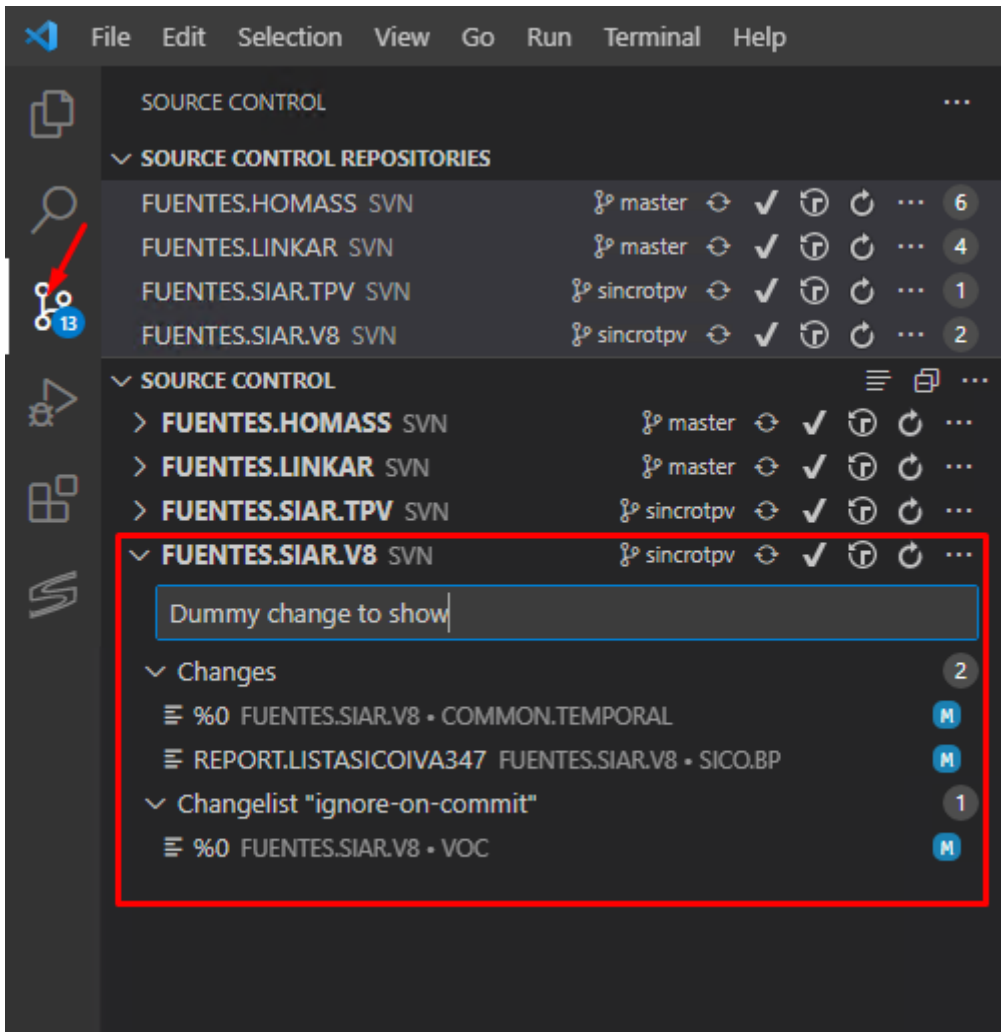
File Edit Selection View Go Run Terminal Help

13

SOURCE CONTROL ...

SOURCE CONTROL REPOSITORIES

FUENTES.HOMASS SVN master ... 6
FUENTES.LINKAR SVN master ... 4
FUENTES.SIAR.TPV SVN sincrotpv ... 1
FUENTES.SIAR.V8 SVN sincrotpv ... 2

SOURCE CONTROL ...

FUENTES.HOMASS SVN master ...
FUENTES.LINKAR SVN master ...
FUENTES.SIAR.TPV SVN sincrotpv ...
FUENTES.SIAR.V8 SVN sincrotpv ...

Dummy change to show

Changes 2
%0 FUENTES.SIAR.V8 • COMMON.TEMPORAL M
REPORT.LISTASICOIVA347 FUENTES.SIAR.V8 • SICO.BP M
Changelist "ignore-on-commit" 1
%0 FUENTES.SIAR.V8 • VOC M